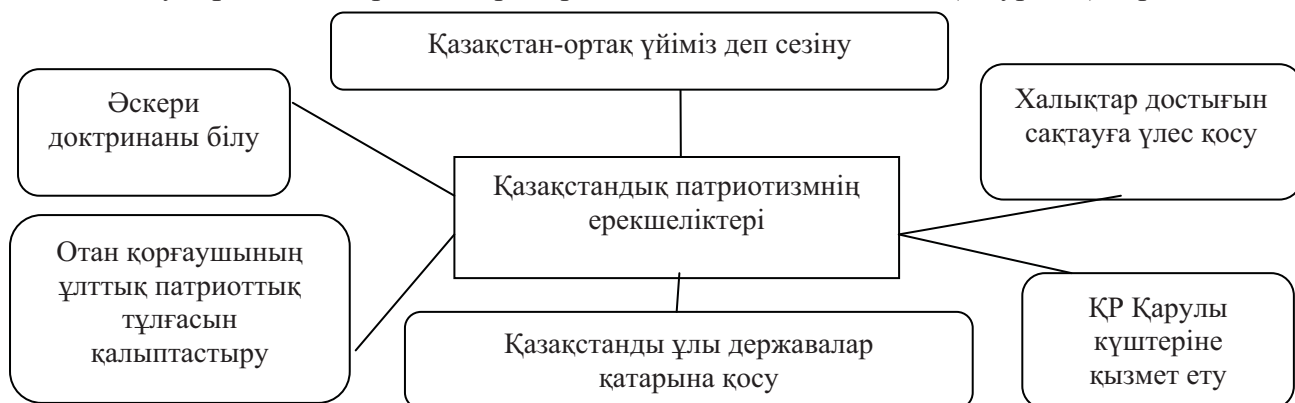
Қазақстан-ортақ үйіміз деп сезіну

Әскери доктринаны білу

Халықтар достығын сақтауға үлес қосу

Қазақстандық патриотизмнің ерекшеліктері

Отан қорғаушының ұлттық патриоттық тұлғасын қалыптастыру

Қазақстанды ұлы державалар қатарына қосу

ҚР Қарулы күштеріне қызмет ету